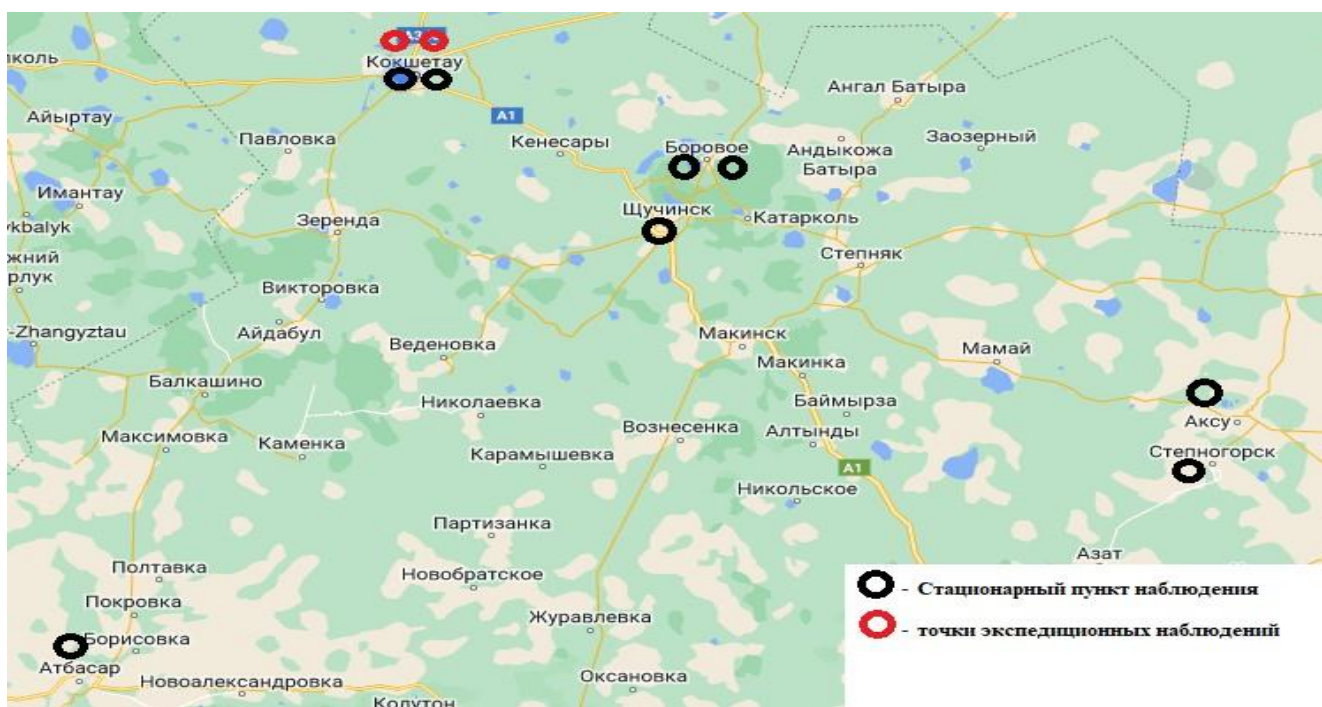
иколь
А3
Кокшетау
Айыртау
А1
Павловка
Кенесары
Боровое
Ангал Батыра
Андыкожа Батыра
Заозерный
Имантау
ykbalyk
Зеренда
Щучинск
Катарколь
жний
рлук
Степняк
Викторовка
-Zhangyztau
Айдабул
Веденовка
Макинск
Макинка
Мамай
Балкашино
Николаевка
Баймырза
Аксу
Максимовка
Каменка
Вознесенка
Алтынды
Карамышевка
Степногорск
А1
Никольское
Партизанка
Азат
Полтавка
Новобратское
Покровка
Журавлевка
Борисовка
Атбасар
Новоалександровка
Оксановка
Колутон

- Стационарный пункт наблюдения
- точки экспедиционных наблюдений